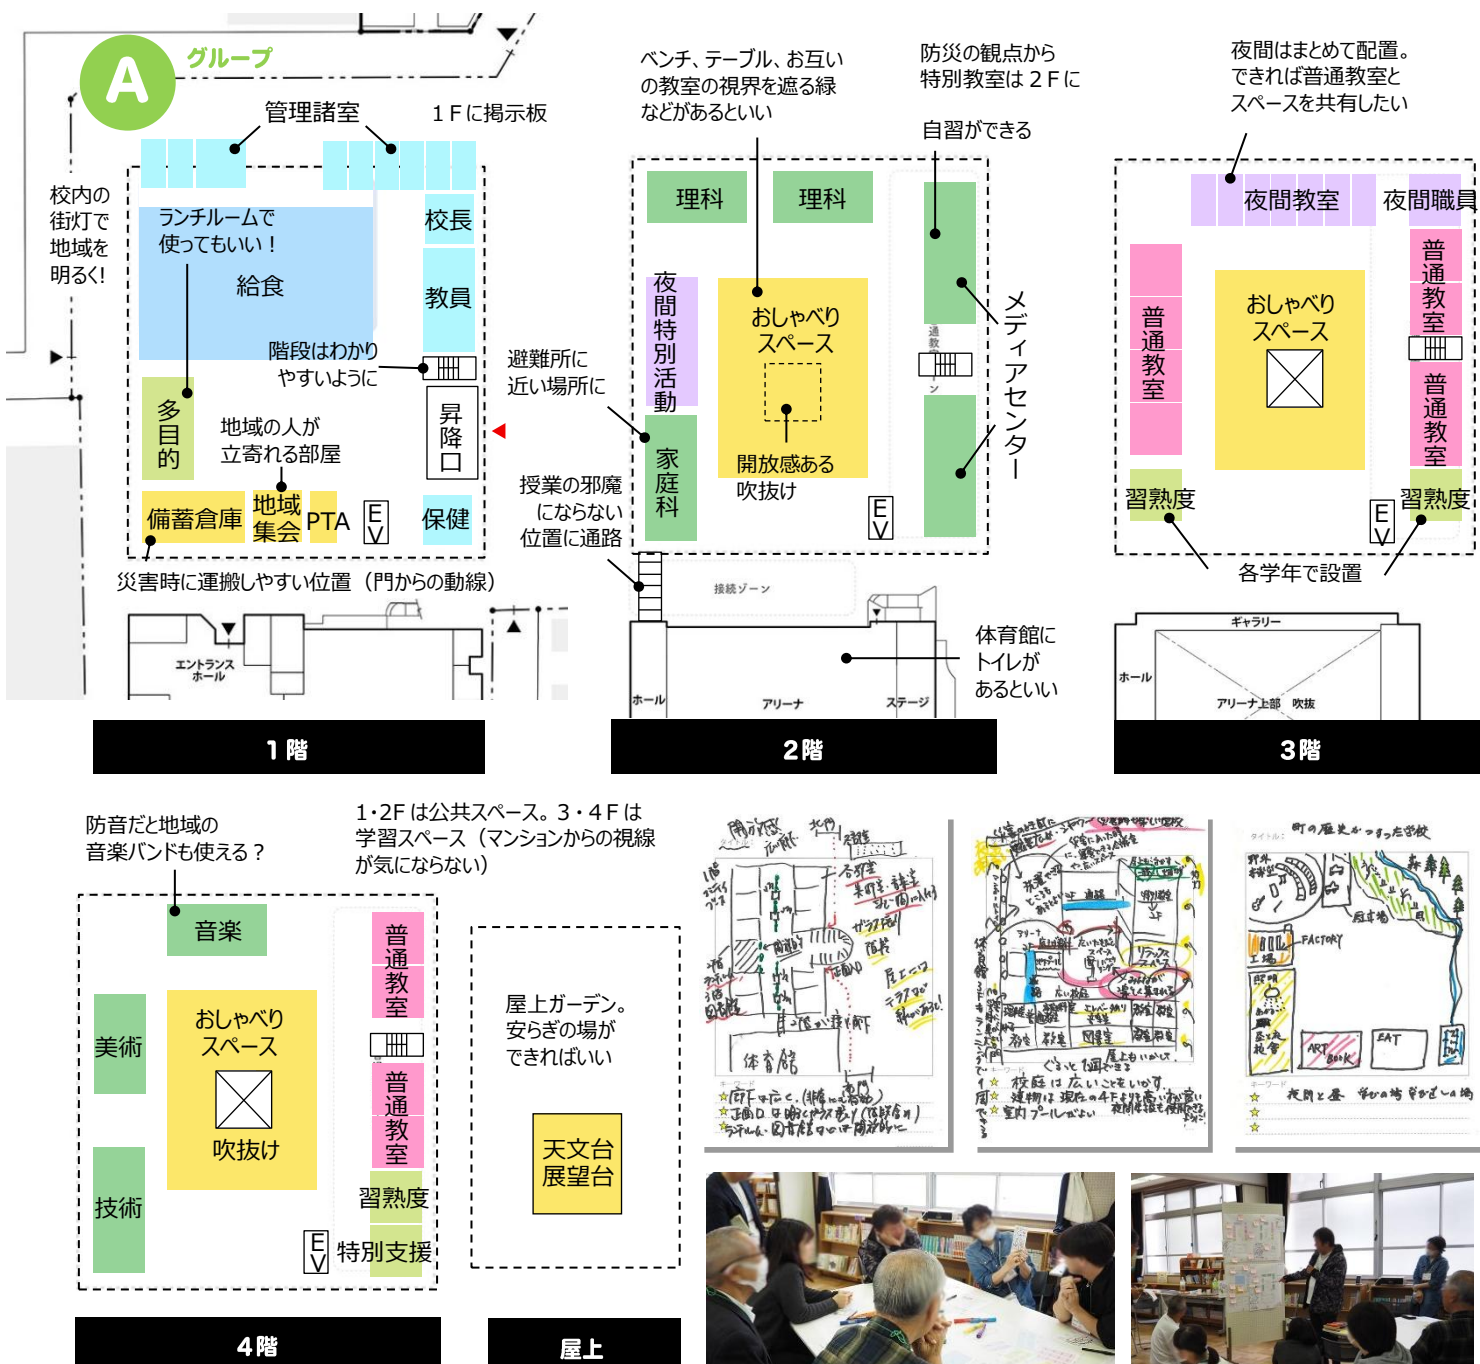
A グループ

管理諸室
1Ｆに掲示板
校内の街灯で地域を明るく!
ランチルームで使ってもいい！
給食
校長
教員
階段はわかりやすいように
多目的
地域の人が立寄れる部屋
昇降口
備蓄倉庫
地域集会
PTA
EV
保健
災害時に運搬しやすい位置（門からの動線）
エントランスホール
1階

ベンチ、テーブル、お互いの教室の視界を遮る緑などがあるといい
防災の観点から特別教室は２Ｆに
自習ができる
理科
理科
夜間特別活動
おしゃべりスペース
メディアセンター
避難所に近い場所に
家庭科
開放感ある吹抜け
EV
授業の邪魔にならない位置に通路
接続ゾーン
体育館にトイレがあるといい
ホール
アリーナ
ステージ
2階

夜間はまとめて配置。できれば普通教室とスペースを共有したい
夜間教室
夜間職員
普通教室
おしゃべりスペース
普通教室
普通教室
習熟度
習熟度
EV
各学年で設置
ギャラリー
ホール
アリーナ上部 吹抜
3階

防音だと地域の音楽バンドも使える？
1・2Fは公共スペース。3・4Ｆは学習スペース（マンションからの視線が気にならない）
音楽
普通教室
美術
おしゃべりスペース
吹抜け
普通教室
習熟度
技術
EV
特別支援
4階

屋上ガーデン。安らぎの場ができればいい
天文台展望台
屋上

町の歴史がつまった学校
FACTORY
ART BOOK
EAT
体育館
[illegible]